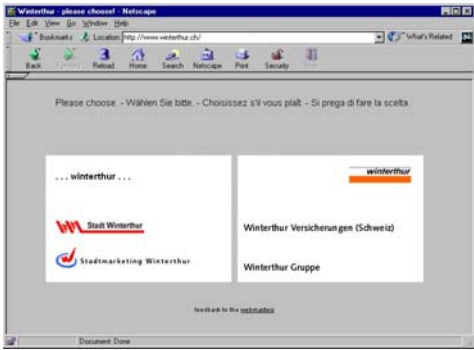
Winterthur - please choose! - Netscape

File Edit View Go Window Help

Bookmarks Location: http://www.winterthur.ch/

What's Related

Back Forward Reload Home Search Netscape Print Security Stop

Please choose. - Wählen Sie bitte. - Choisissez s'il vous plaît. - Si prega di fare la scelta.

. . . winterthur . . .

Stadt Winterthur

Stadtmarketing Winterthur

winterthur

Winterthur Versicherungen (Schweiz)

Winterthur Gruppe

feedback to the webmaster

Document: Done